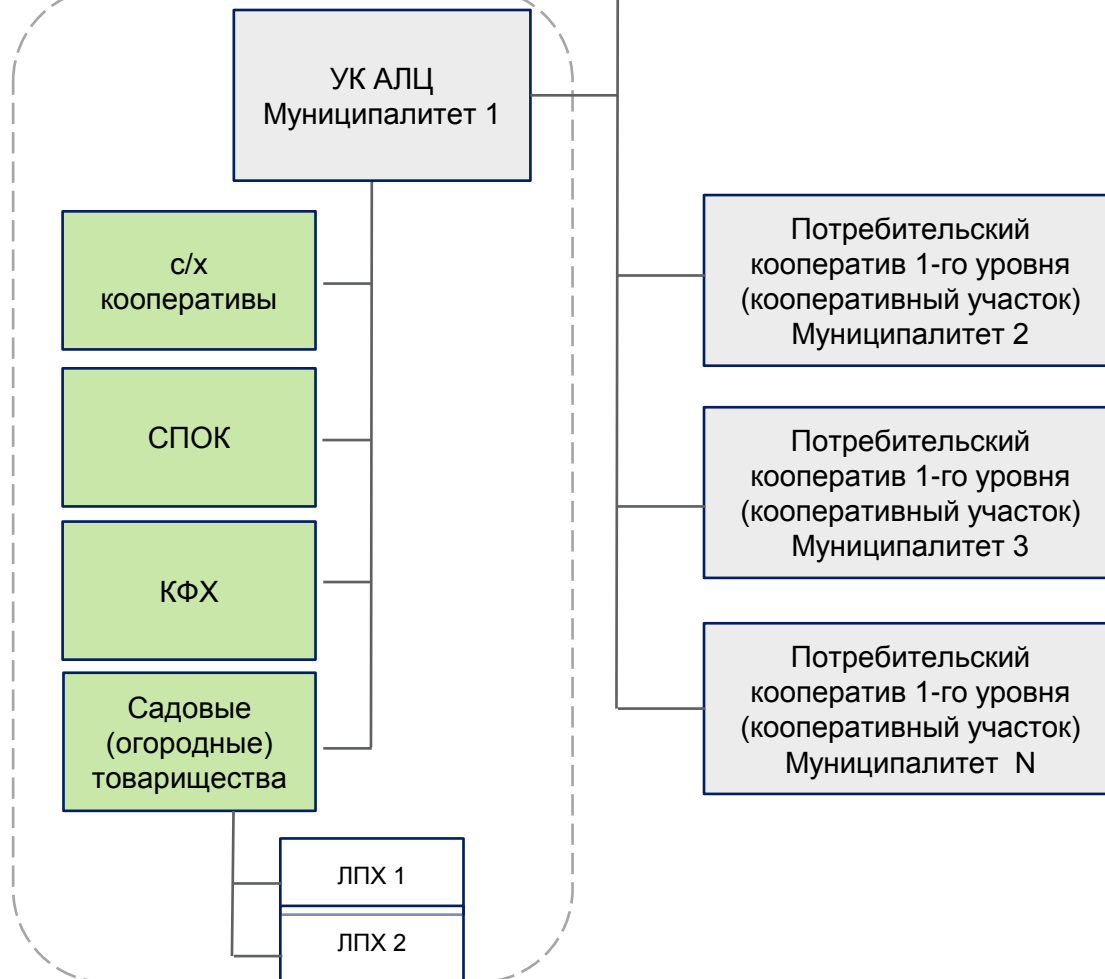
УК АЛЦ
Муниципалитет 1

с/х
кооперативы

СПОК

КФХ

Садовые
(огородные)
товарищества

ЛПХ 1

ЛПХ 2

Потребительский
кооператив 1-го уровня
(кооперативный участок)
Муниципалитет 2

Потребительский
кооператив 1-го уровня
(кооперативный участок)
Муниципалитет 3

Потребительский
кооператив 1-го уровня
(кооперативный участок)
Муниципалитет N